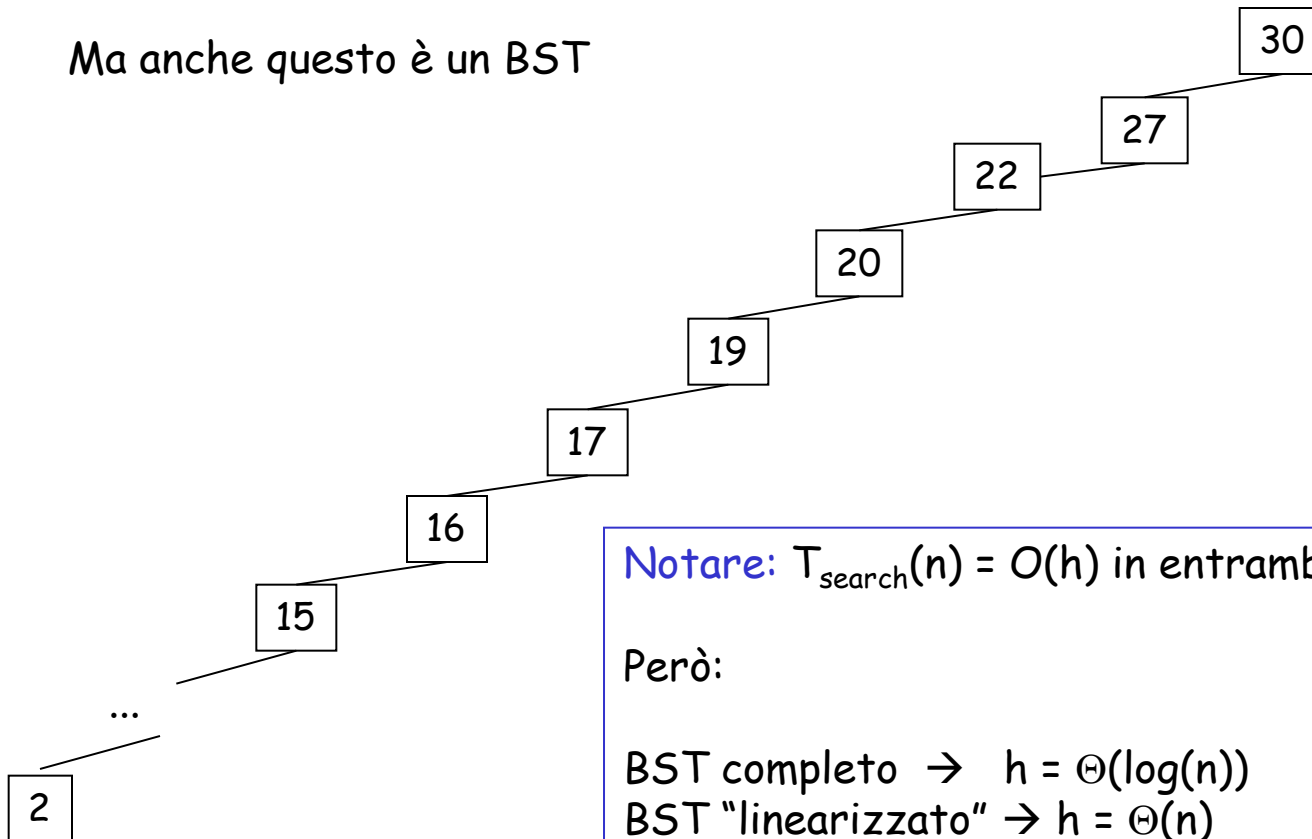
Ma anche questo è un BST

30

27

22

20

19

17

16

15

...

2

Notare: $T_{search}(n) = O(h)$ in entramb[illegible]

Però:

BST completo $\rightarrow$ $h = \Theta(\log(n))$
BST "linearizzato" $\rightarrow$ $h = \Theta(n)$